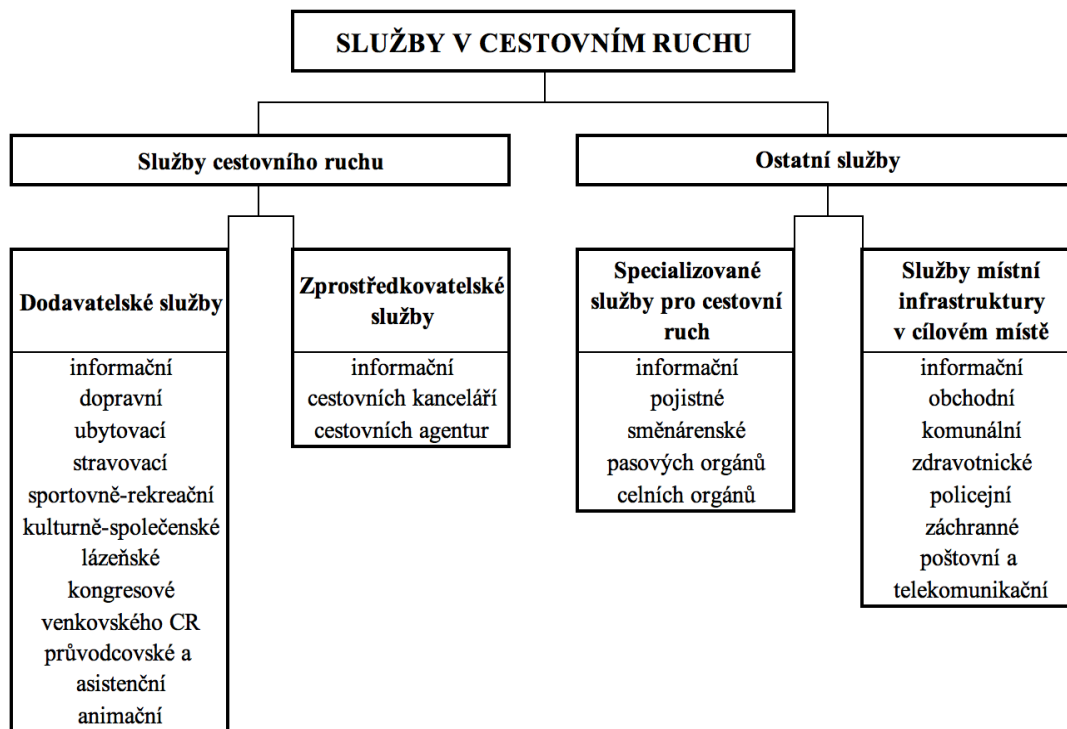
SLUŽBY V CESTOVNÍM RUCHU

Služby cestovního ruchu

Dodavatelské služby

informační
dopravní
ubytovací
stravovací
sportovně-rekreační
kulturně-společenské
lázeňské
kongresové
venkovského CR
průvodcovské a asistenční
animační

Zprostředkovatelské služby

informační
cestovních kanceláří
cestovních agentur

Ostatní služby

Specializované služby pro cestovní ruch

informační
pojistné
směnárenské
pasových orgánů
celních orgánů

Služby místní infrastruktury v cílovém místě

informační
obchodní
komunální
zdravotnické
policejní
záchranné
poštovní a telekomunikační